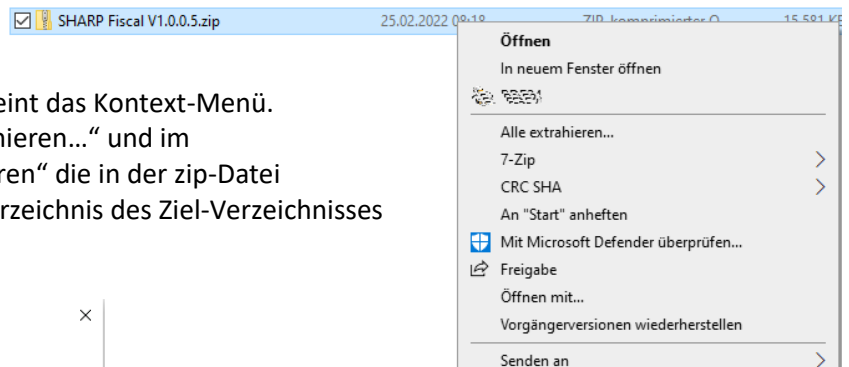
SHARP Fiscal V1.0.0.5.zip 25.02.2022 09:18 ZIP-komprimierter O... 15.581 KB

eint das Kontext-Menü.
hieren…" und im
ren" die in der zip-Datei
rzeichnis des Ziel-Verzeichnisses

×

Öffnen
In neuem Fenster öffnen
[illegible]
Alle extrahieren...
7-Zip
CRC SHA
An "Start" anheften
Mit Microsoft Defender überprüfen...
Freigabe
Öffnen mit...
Vorgängerversionen wiederherstellen
Senden an